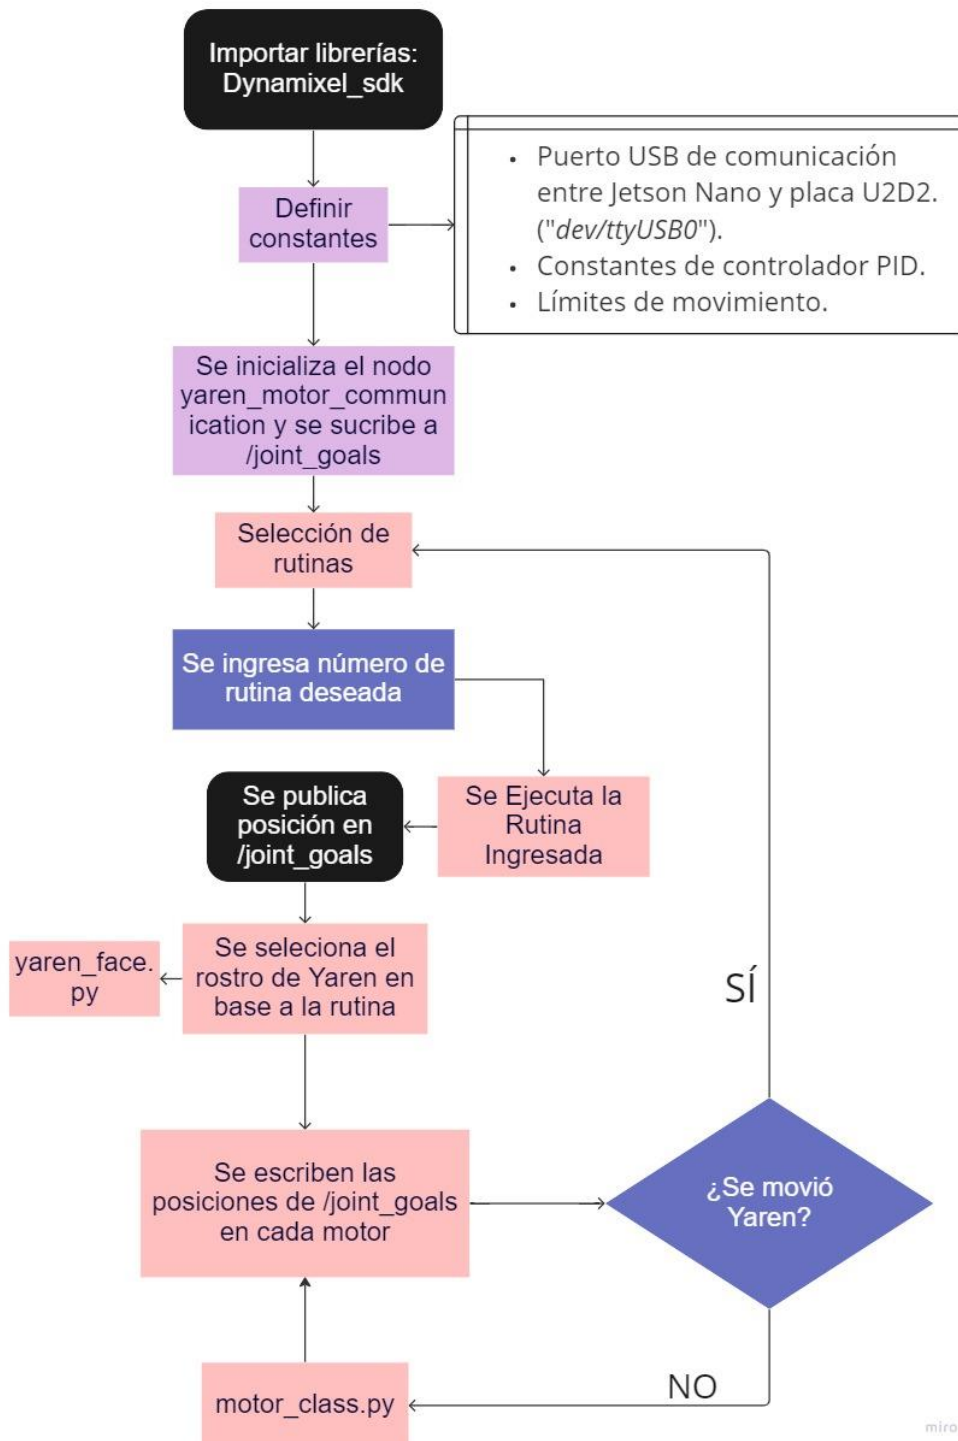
Importar librerías: Dynamixel_sdk

Definir constantes

• Puerto USB de comunicación entre Jetson Nano y placa U2D2. ("dev/ttyUSB0").
• Constantes de controlador PID.
• Límites de movimiento.

Se inicializa el nodo yaren_motor_communication y se sucribe a /joint_goals

Selección de rutinas

Se ingresa número de rutina deseada

Se Ejecuta la Rutina Ingresada

Se publica posición en /joint_goals

Se seleciona el rostro de Yaren en base a la rutina

yaren_face.py

SÍ

Se escriben las posiciones de /joint_goals en cada motor

¿Se movió Yaren?

NO

motor_class.py

miro